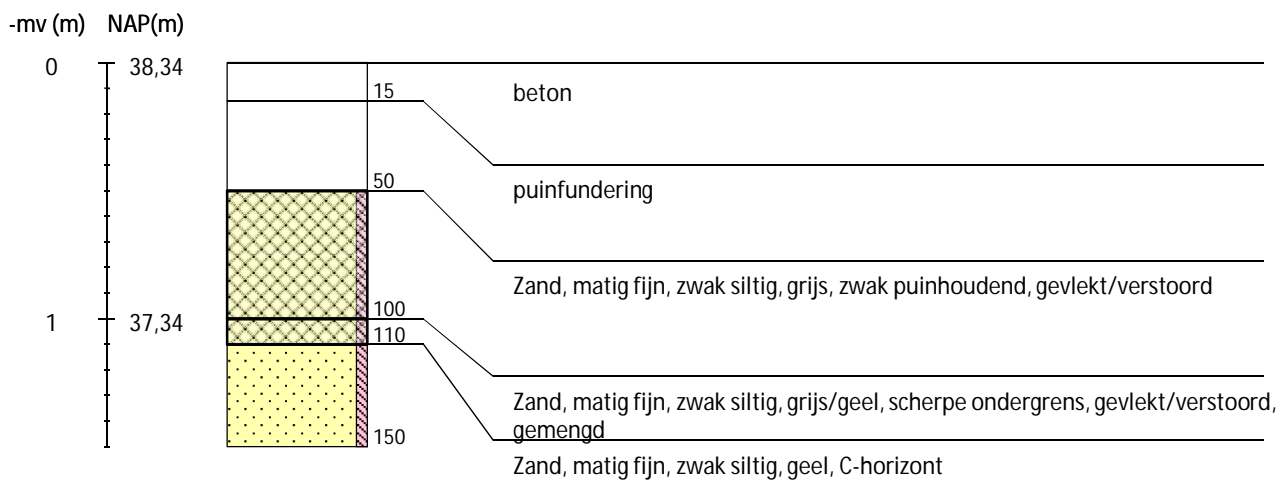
-mv (m) NAP(m)

0 38,34

1 37,34

15

50

100

110

150

beton

puinfundering

Zand, matig fijn, zwak siltig, grijs, zwak puinhoudend, gevlekt/verstoord

Zand, matig fijn, zwak siltig, grijs/geel, scherpe ondergrens, gevlekt/verstoord, gemengd

Zand, matig fijn, zwak siltig, geel, C-horizont